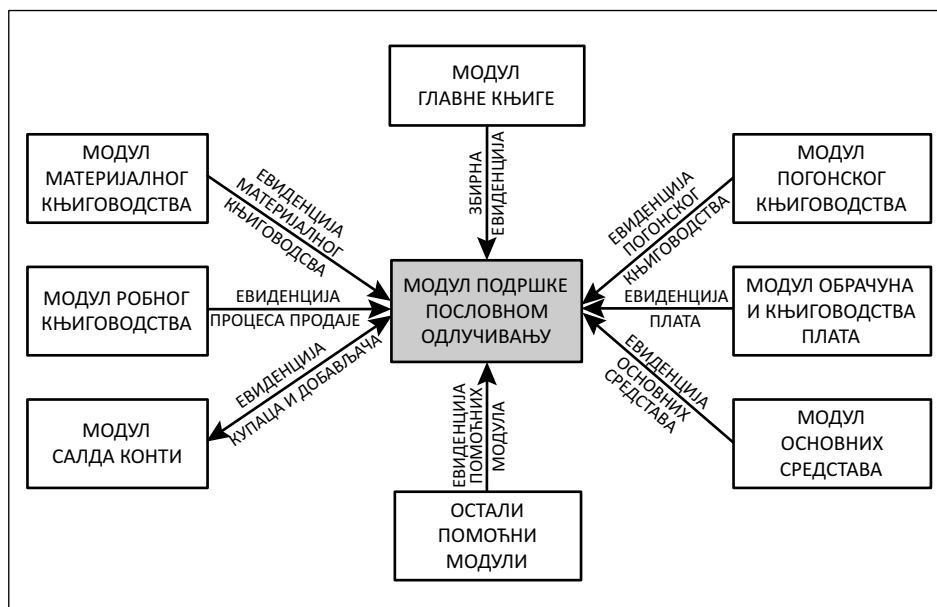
МОДУЛ ГЛАВНЕ КЊИГЕ

ЗБИРНА ЕВИДЕНЦИЈА

МОДУЛ МАТЕРИЈАЛНОГ КЊИГОВОДСТВА

ЕВИДЕНЦИЈА МАТЕРИЈАЛНОГ КЊИГОВОДСВА

МОДУЛ ПОГОНСКОГ КЊИГОВОДСТВА

ЕВИДЕНЦИЈА ПОГОНСКОГ КЊИГОВОДСТВА

МОДУЛ РОБНОГ КЊИГОВОДСТВА

ЕВИДЕНЦИЈА ПРОЦЕСА ПРОДАЈЕ

МОДУЛ ПОДРШКЕ ПОСЛОВНОМ ОДЛУЧИВАЊУ

МОДУЛ ОБРАЧУНА И КЊИГОВОДСТВА ПЛАТА

ЕВИДЕНЦИЈА ПЛАТА

ЕВИДЕНЦИЈА КУПАЦА И ДОБАВЉАЧА

МОДУЛ САЛДА КОНТИ

ЕВИДЕНЦИЈА ПОМОЋНИХ МОДУЛА

ЕВИДЕНЦИЈА ОСНОВНИХ СРЕДСТАВА

МОДУЛ ОСНОВНИХ СРЕДСТАВА

ОСТАЛИ ПОМОЋНИ МОДУЛИ